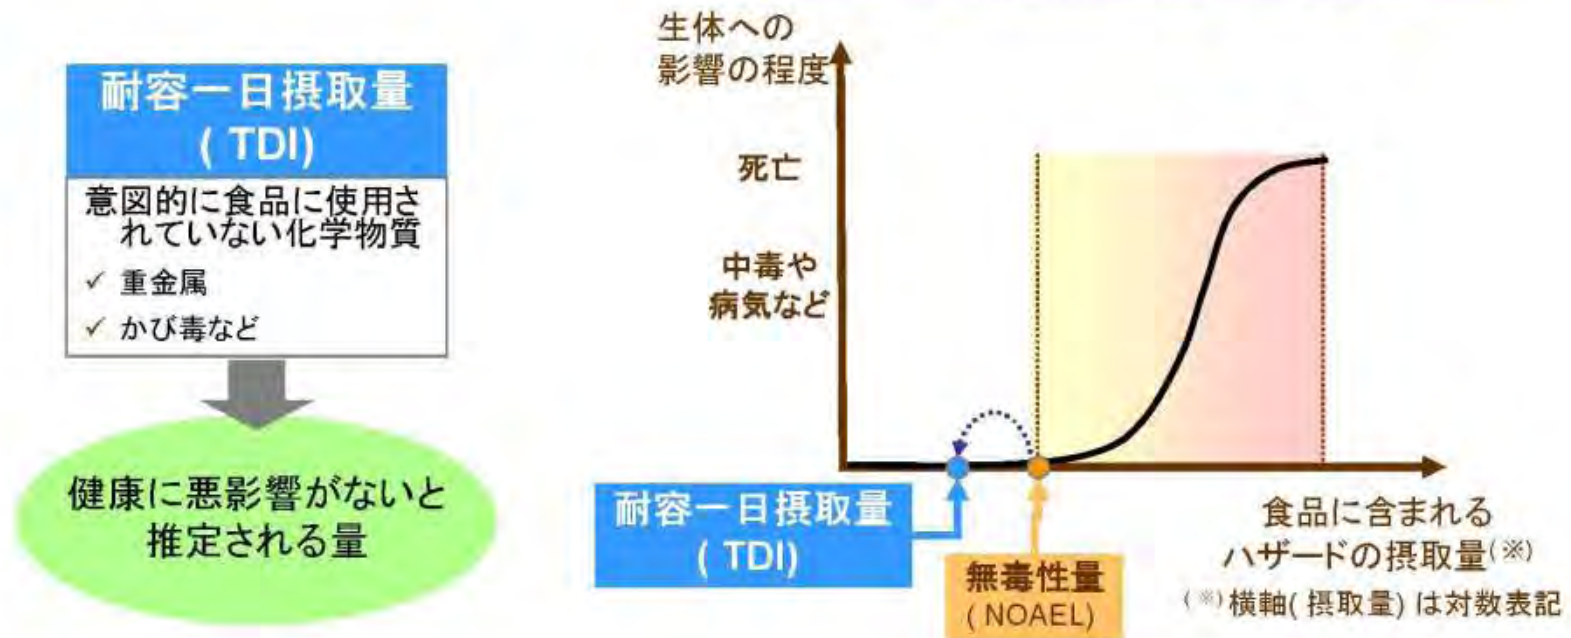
耐容一日摂取量
( TDI)

意図的に食品に使用されていない化学物質
✓ 重金属
✓ かび毒など

健康に悪影響がないと推定される量

生体への影響の程度

死亡

中毒や病気など

耐容一日摂取量
( TDI)

無毒性量
( NOAEL)

食品に含まれるハザードの摂取量(※)

(※)横軸( 摂取量) は対数表記